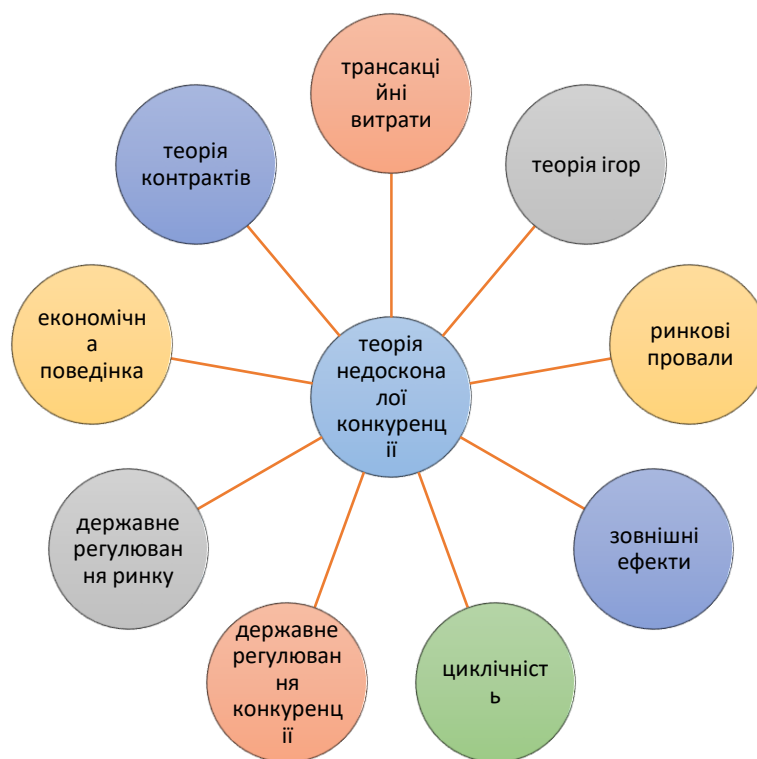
трансакційні витрати

теорія ігор

ринкові провали

зовнішні ефекти

циклічність

державне регулювання конкуренції

державне регулювання ринку

економічна поведінка

теорія контрактів

теорія недосконалої конкуренції